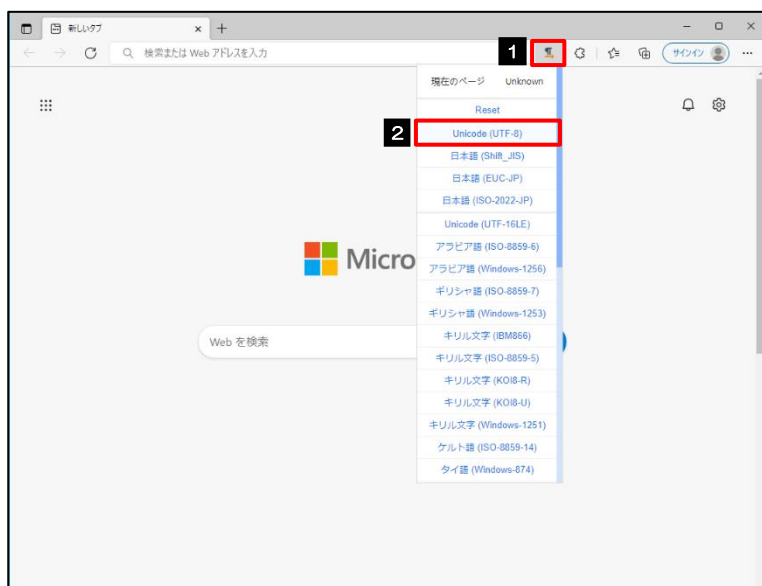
新しいタブ

検索または Web アドレスを入力

1

サインイン

現在のページ Unknown

Reset

2

Unicode (UTF-8)

日本語 (Shift_JIS)

日本語 (EUC-JP)

日本語 (ISO-2022-JP)

Unicode (UTF-16LE)

アラビア語 (ISO-8859-6)

アラビア語 (Windows-1256)

ギリシャ語 (ISO-8859-7)

ギリシャ語 (Windows-1253)

キリル文字 (IBM866)

キリル文字 (ISO-8859-5)

キリル文字 (KOI8-R)

キリル文字 (KOI8-U)

キリル文字 (Windows-1251)

ケルト語 (ISO-8859-14)

タイ語 (Windows-874)

Micro

Web を検索